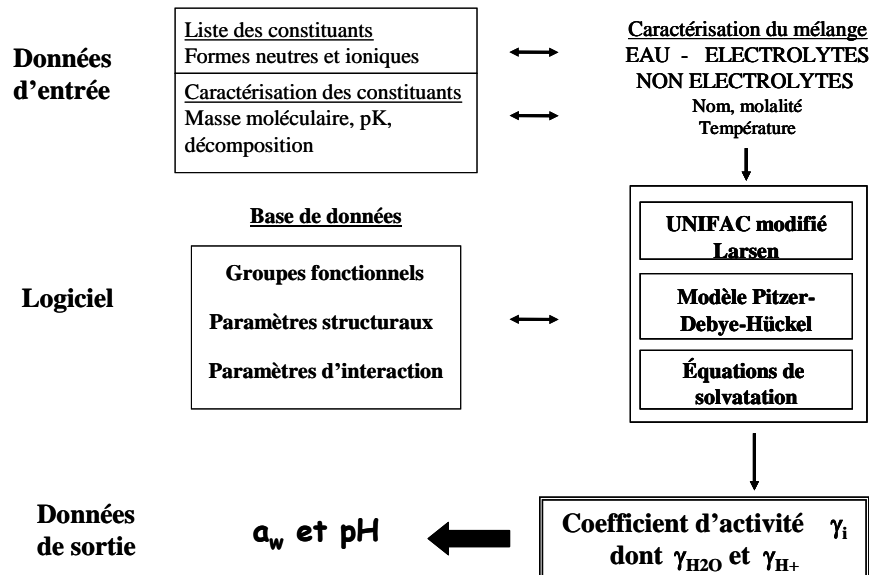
Données d'entrée

Liste des constituants
Formes neutres et ioniques

Caractérisation des constituants
Masse moléculaire, pK, décomposition

Caractérisation du mélange
EAU - ELECTROLYTES
NON ELECTROLYTES
Nom, molalité
Température

Logiciel

Base de données

Groupes fonctionnels

Paramètres structuraux

Paramètres d'interaction

UNIFAC modifié Larsen

Modèle Pitzer-Debye-Hückel

Équations de solvatation

Données de sortie

$a_w$ et pH

Coefficient d'activité $\gamma_i$
dont $\gamma_{H2O}$ et $\gamma_{H+}$